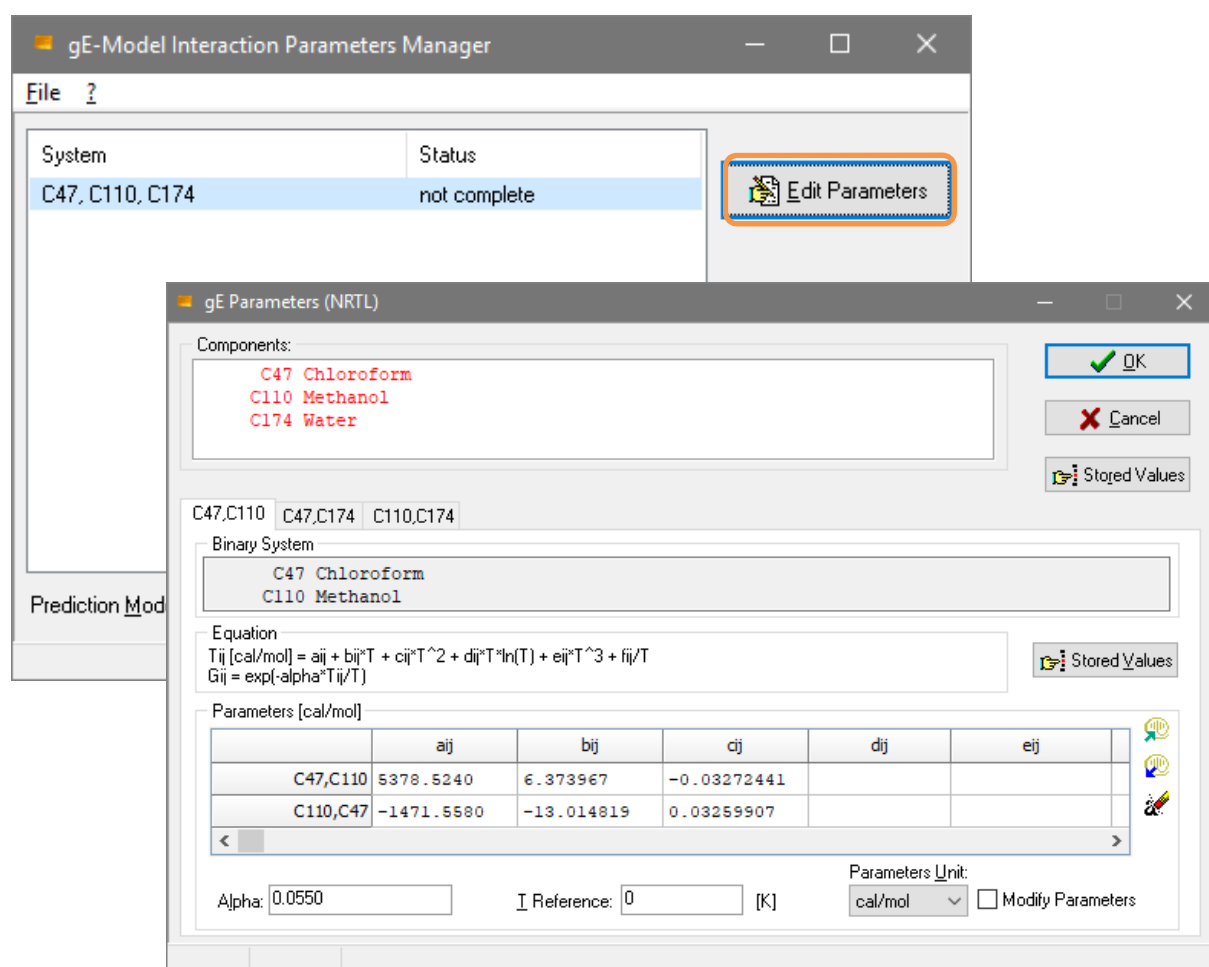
gE-Model Interaction Parameters Manager

File ?

| System | Status |
|---|---|
| C47, C110, C174 | not complete |

Edit Parameters

Prediction Mod

gE Parameters (NRTL)

Components:
C47 Chloroform
C110 Methanol
C174 Water

OK

Cancel

Stored Values

C47,C110 C47,C174 C110,C174

Binary System
C47 Chloroform
C110 Methanol

Equation
Tij [cal/mol] = aij + bij*T + cij*T^2 + dij*T*ln(T) + eij*T^3 + fij/T
Gij = exp(-alpha*Tij/T)

Stored Values

Parameters [cal/mol]

| | aij | bij | cij | dij | eij |
|---|---|---|---|---|---|
| C47,C110 | 5378.5240 | 6.373967 | -0.03272441 | | |
| C110,C47 | -1471.5580 | -13.014819 | 0.03259907 | | |

Alpha: 0.0550

T Reference: 0 [K]

Parameters Unit:
cal/mol

Modify Parameters